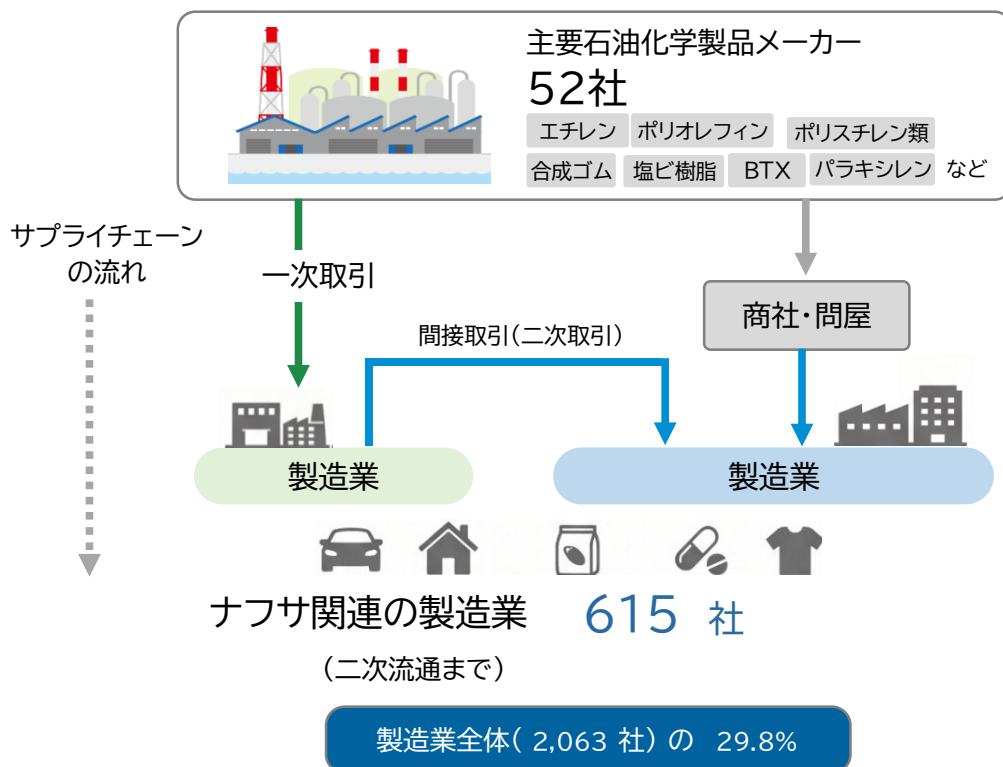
主要石油化学製品メーカー
52社
エチレン ポリオレフィン ポリスチレン類
合成ゴム 塩ビ樹脂 BTX パラキシレン など

サプライチェーンの流れ

一次取引

商社・問屋

間接取引(二次取引)

製造業

製造業

ナフサ関連の製造業 615 社

(二次流通まで)

製造業全体( 2,063 社)の 29.8%